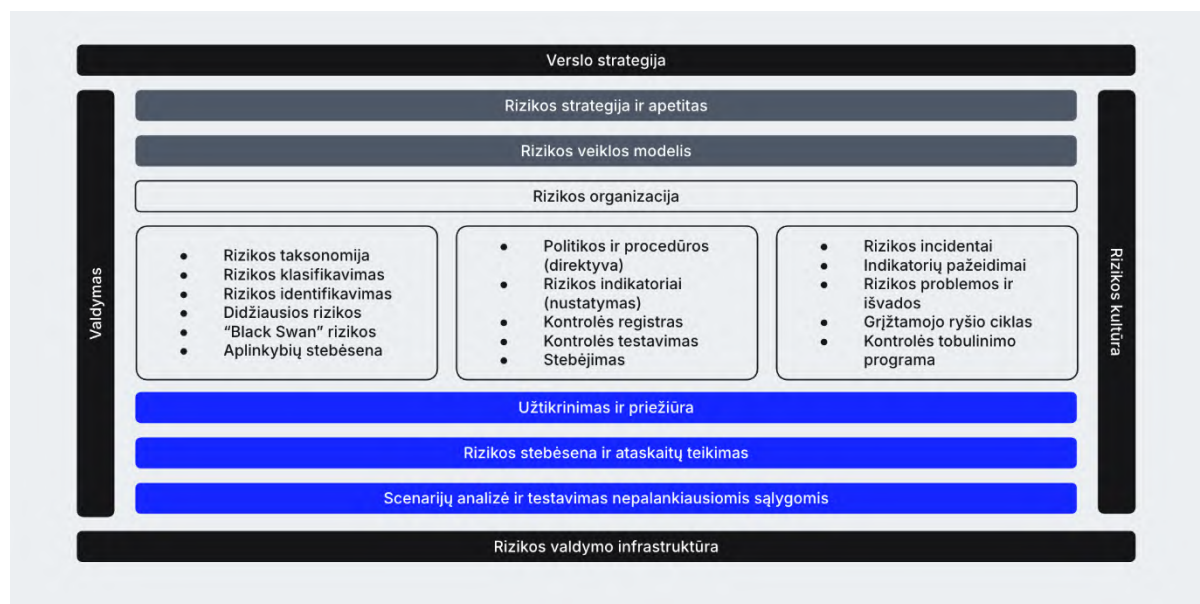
Verslo strategija

Valdymas

Rizikos strategija ir apetitas

Rizikos veiklos modelis

Rizikos organizacija

- Rizikos taksonomija
- Rizikos klasifikavimas
- Rizikos identifikavimas
- Didžiausios rizikos
- "Black Swan" rizikos
- Aplinkybių stebėsena

- Politikos ir procedūros (direktyva)
- Rizikos indikatoriai (nustatymas)
- Kontrolės registras
- Kontrolės testavimas
- Stebėjimas

- Rizikos incidentai
- Indikatorių pažeidimai
- Rizikos problemos ir išvados
- Grįžtamojo ryšio ciklas
- Kontrolės tobulinimo programa

Užtikrinimas ir priežiūra

Rizikos stebėsena ir ataskaitų teikimas

Scenarijų analizė ir testavimas nepalankiausiomis sąlygomis

Rizikos kultūra

Rizikos valdymo infrastruktūra